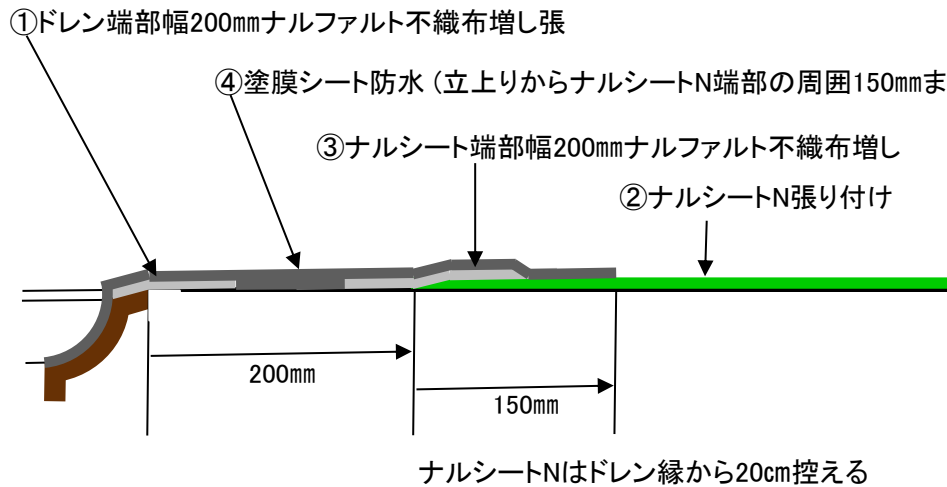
①ドレン端部幅200㎜ナルファルト不織布増し張

④塗膜シート防水（立上りからナルシートN端部の周囲150㎜ま

③ナルシート端部幅200㎜ナルファルト不織布増し

②ナルシートN張り付け

200㎜

150㎜

ナルシートNはドレン縁から20㎝控える